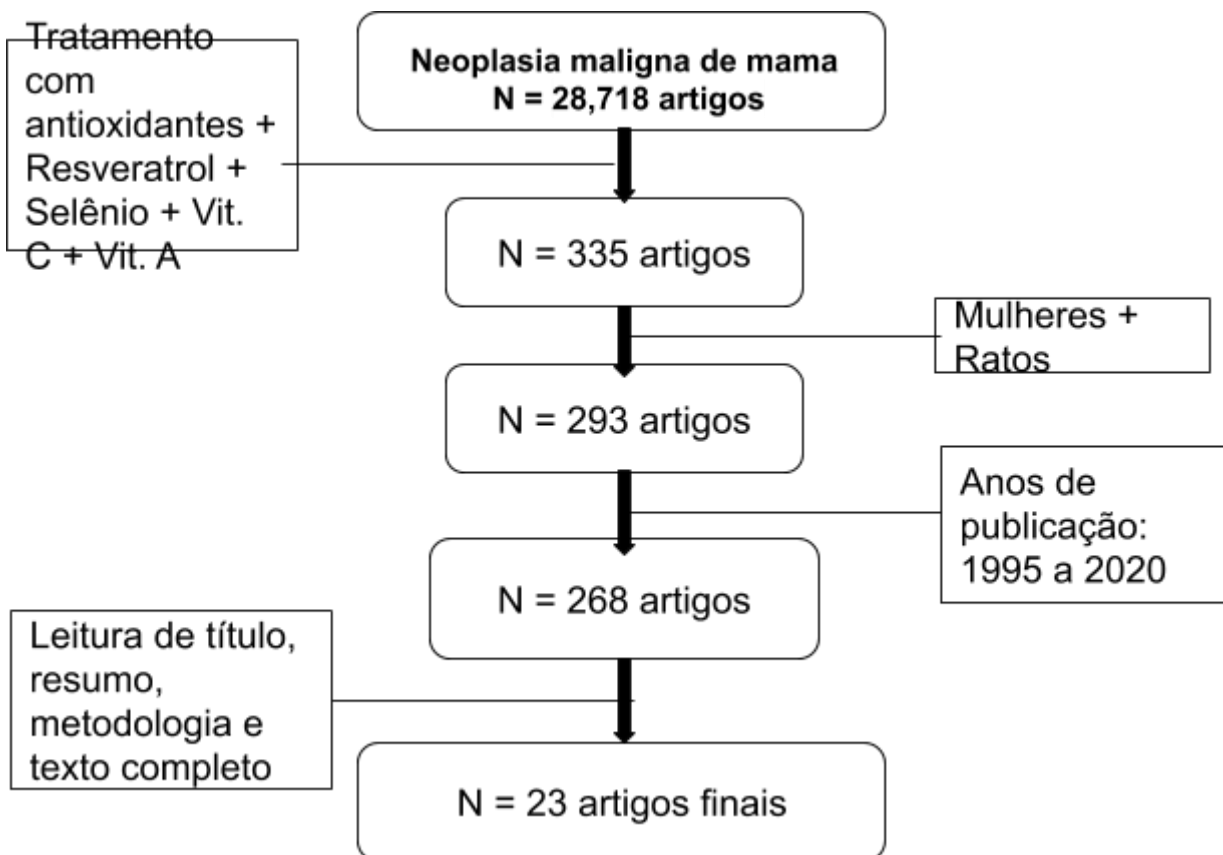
Neoplasia maligna de mama
N = 28,718 artigos

Tratamento com antioxidantes + Resveratrol + Selênio + Vit. C + Vit. A

N = 335 artigos

Mulheres + Ratos

N = 293 artigos

Anos de publicação: 1995 a 2020

N = 268 artigos

Leitura de título, resumo, metodologia e texto completo

N = 23 artigos finais